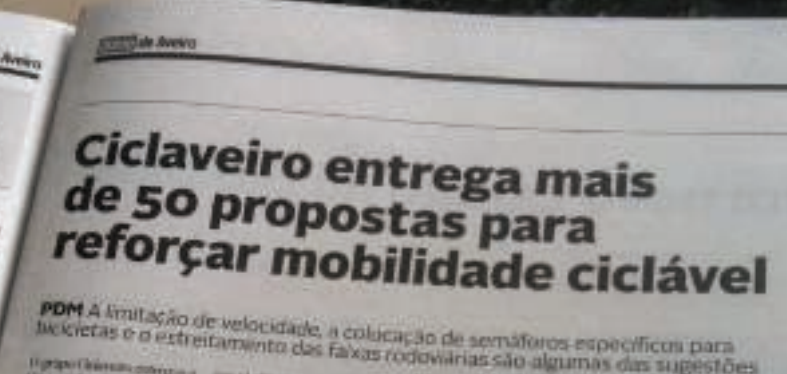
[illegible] de Aveiro

Ciclaveiro entrega mais de 50 propostas para reforçar mobilidade ciclável

PDM A limitação de velocidade, a colocação de semáforos específicos para bicicletas e o estreitamento das faixas rodoviárias são algumas das sugestões

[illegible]